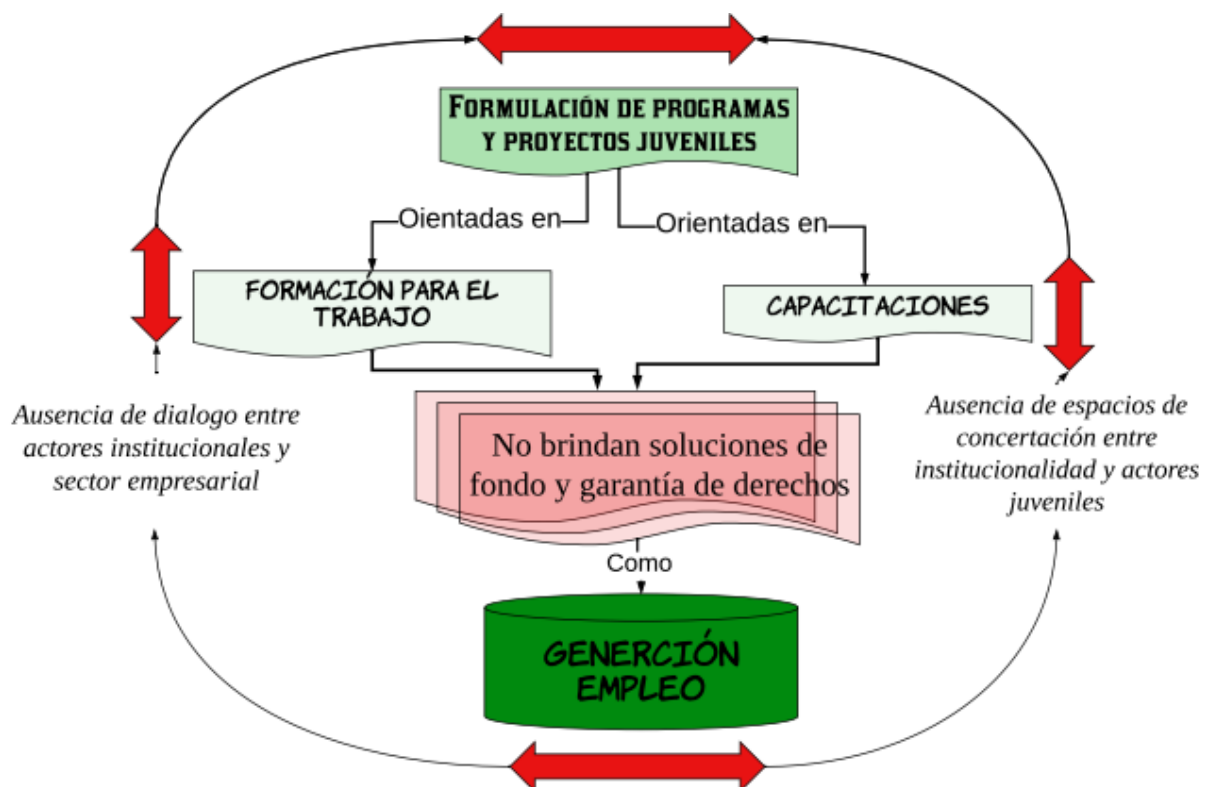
FORMULACIÓN DE PROGRAMAS Y PROYECTOS JUVENILES

Oientadas en

Orientadas en

FORMACIÓN PARA EL TRABAJO

CAPACITACIONES

Ausencia de dialogo entre actores institucionales y sector empresarial

Ausencia de espacios de concertación entre institucionalidad y actores juveniles

No brindan soluciones de fondo y garantía de derechos

Como

GENERCIÓN EMPLEO